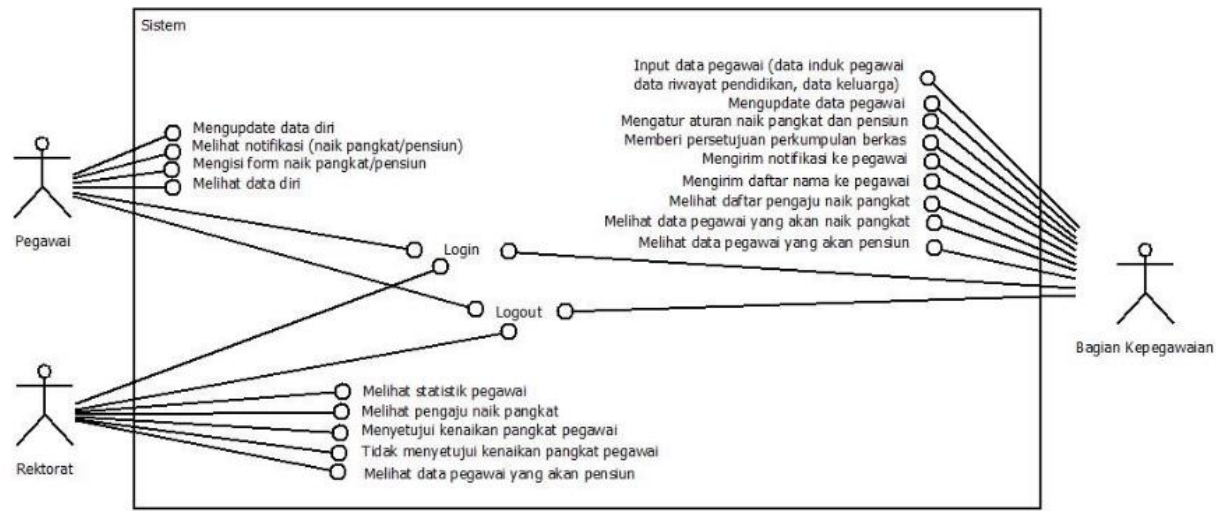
Sistem

Pegawai

Mengupdate data diri
Melihat notifikasi (naik pangkat/pensiun)
Mengisi form naik pangkat/pensiun
Melihat data diri

Input data pegawai (data induk pegawai data riwayat pendidikan, data keluarga)
Mengupdate data pegawai
Mengatur aturan naik pangkat dan pensiun
Memberi persetujuan perkumpulan berkas
Mengirim notifikasi ke pegawai
Mengirim daftar nama ke pegawai
Melihat daftar pengaju naik pangkat
Melihat data pegawai yang akan naik pangkat
Melihat data pegawai yang akan pensiun

Login
Logout

Bagian Kepegawaian

Rektorat

Melihat statistik pegawai
Melihat pengaju naik pangkat
Menyetujui kenaikan pangkat pegawai
Tidak menyetujui kenaikan pangkat pegawai
Melihat data pegawai yang akan pensiun